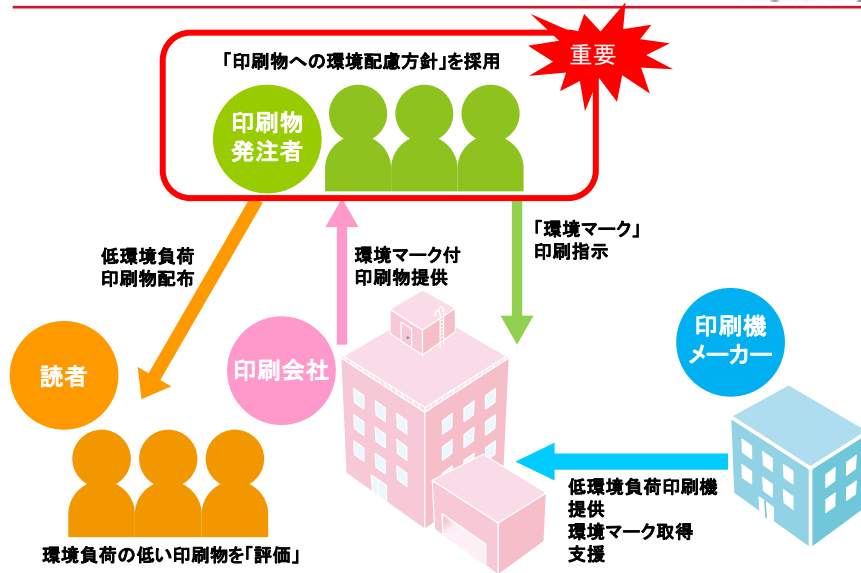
「印刷物への環境配慮方針」を採用

重要

印刷物発注者

低環境負荷印刷物配布

環境マーク付印刷物提供

「環境マーク」印刷指示

読者

印刷会社

印刷機メーカー

低環境負荷印刷機提供
環境マーク取得支援

環境負荷の低い印刷物を「評価」